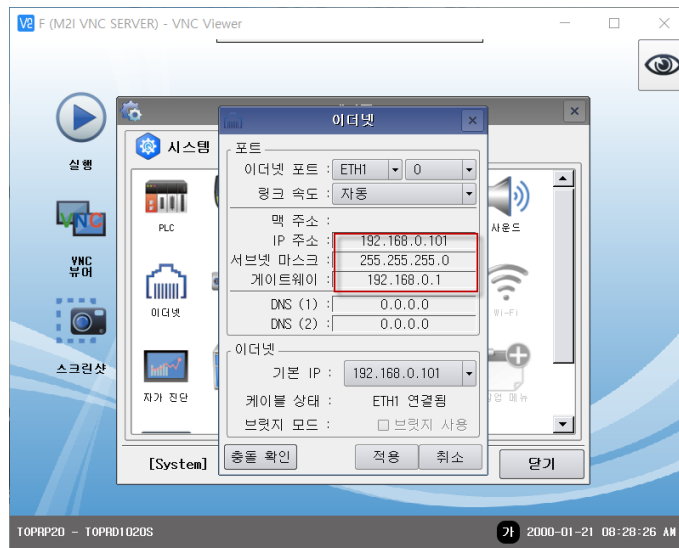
F (M2I VNC SERVER) - VNC Viewer

실행

VNC

VNC 뷰어

스크린샷

시스템

PLC

이더넷

자가 진단

사운드

Wi-Fi

[System]

닫기

이더넷

포트

이더넷 포트 : ETH1 0

링크 속도 : 자동

맥 주소 :

IP 주소 : 192.168.0.101

서브넷 마스크 : 255.255.255.0

게이트웨이 : 192.168.0.1

DNS (1) : 0.0.0.0

DNS (2) : 0.0.0.0

이더넷

기본 IP : 192.168.0.101

케이블 상태 : ETH1 연결됨

브릿지 모드 : 브릿지 사용

충돌 확인

적용

취소

TOPRP20 - TOPRD1020S

가 2000-01-21 08:28:26 AM